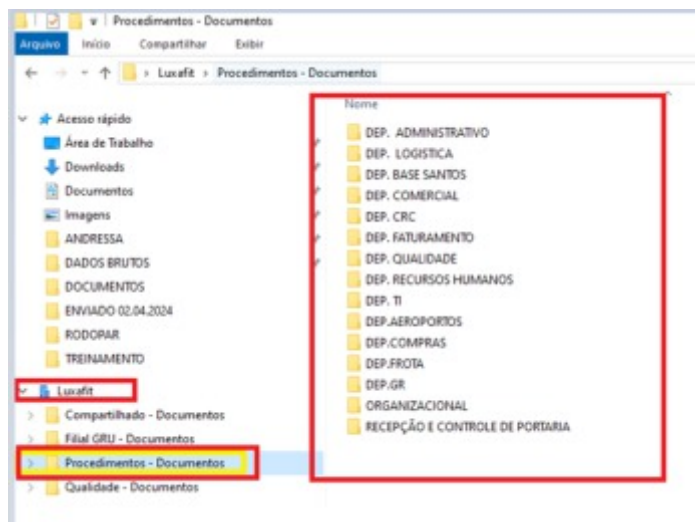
Procedimentos - Documentos

Arquivo Início Compartilhar Exibir

Luxafit > Procedimentos - Documentos

Acesso rápido
Área de Trabalho
Downloads
Documentos
Imagens
ANDRESSA
DADOS BRUTOS
DOCUMENTOS
ENVIADO 02.04.2024
RODOPAR
TREINAMENTO
Luxafit
Compartilhado - Documentos
Filial GRU - Documentos
Procedimentos - Documentos
Qualidade - Documentos

Nome
DEP. ADMINISTRATIVO
DEP. LOGISTICA
DEP. BASE SANTOS
DEP. COMERCIAL
DEP. CRC
DEP. FATURAMENTO
DEP. QUALIDADE
DEP. RECURSOS HUMANOS
DEP. TI
DEP.AEROPORTOS
DEP.COMPRAS
DEP.FROTA
DEP.GR
ORGANIZACIONAL
RECEPÇÃO E CONTROLE DE PORTARIA